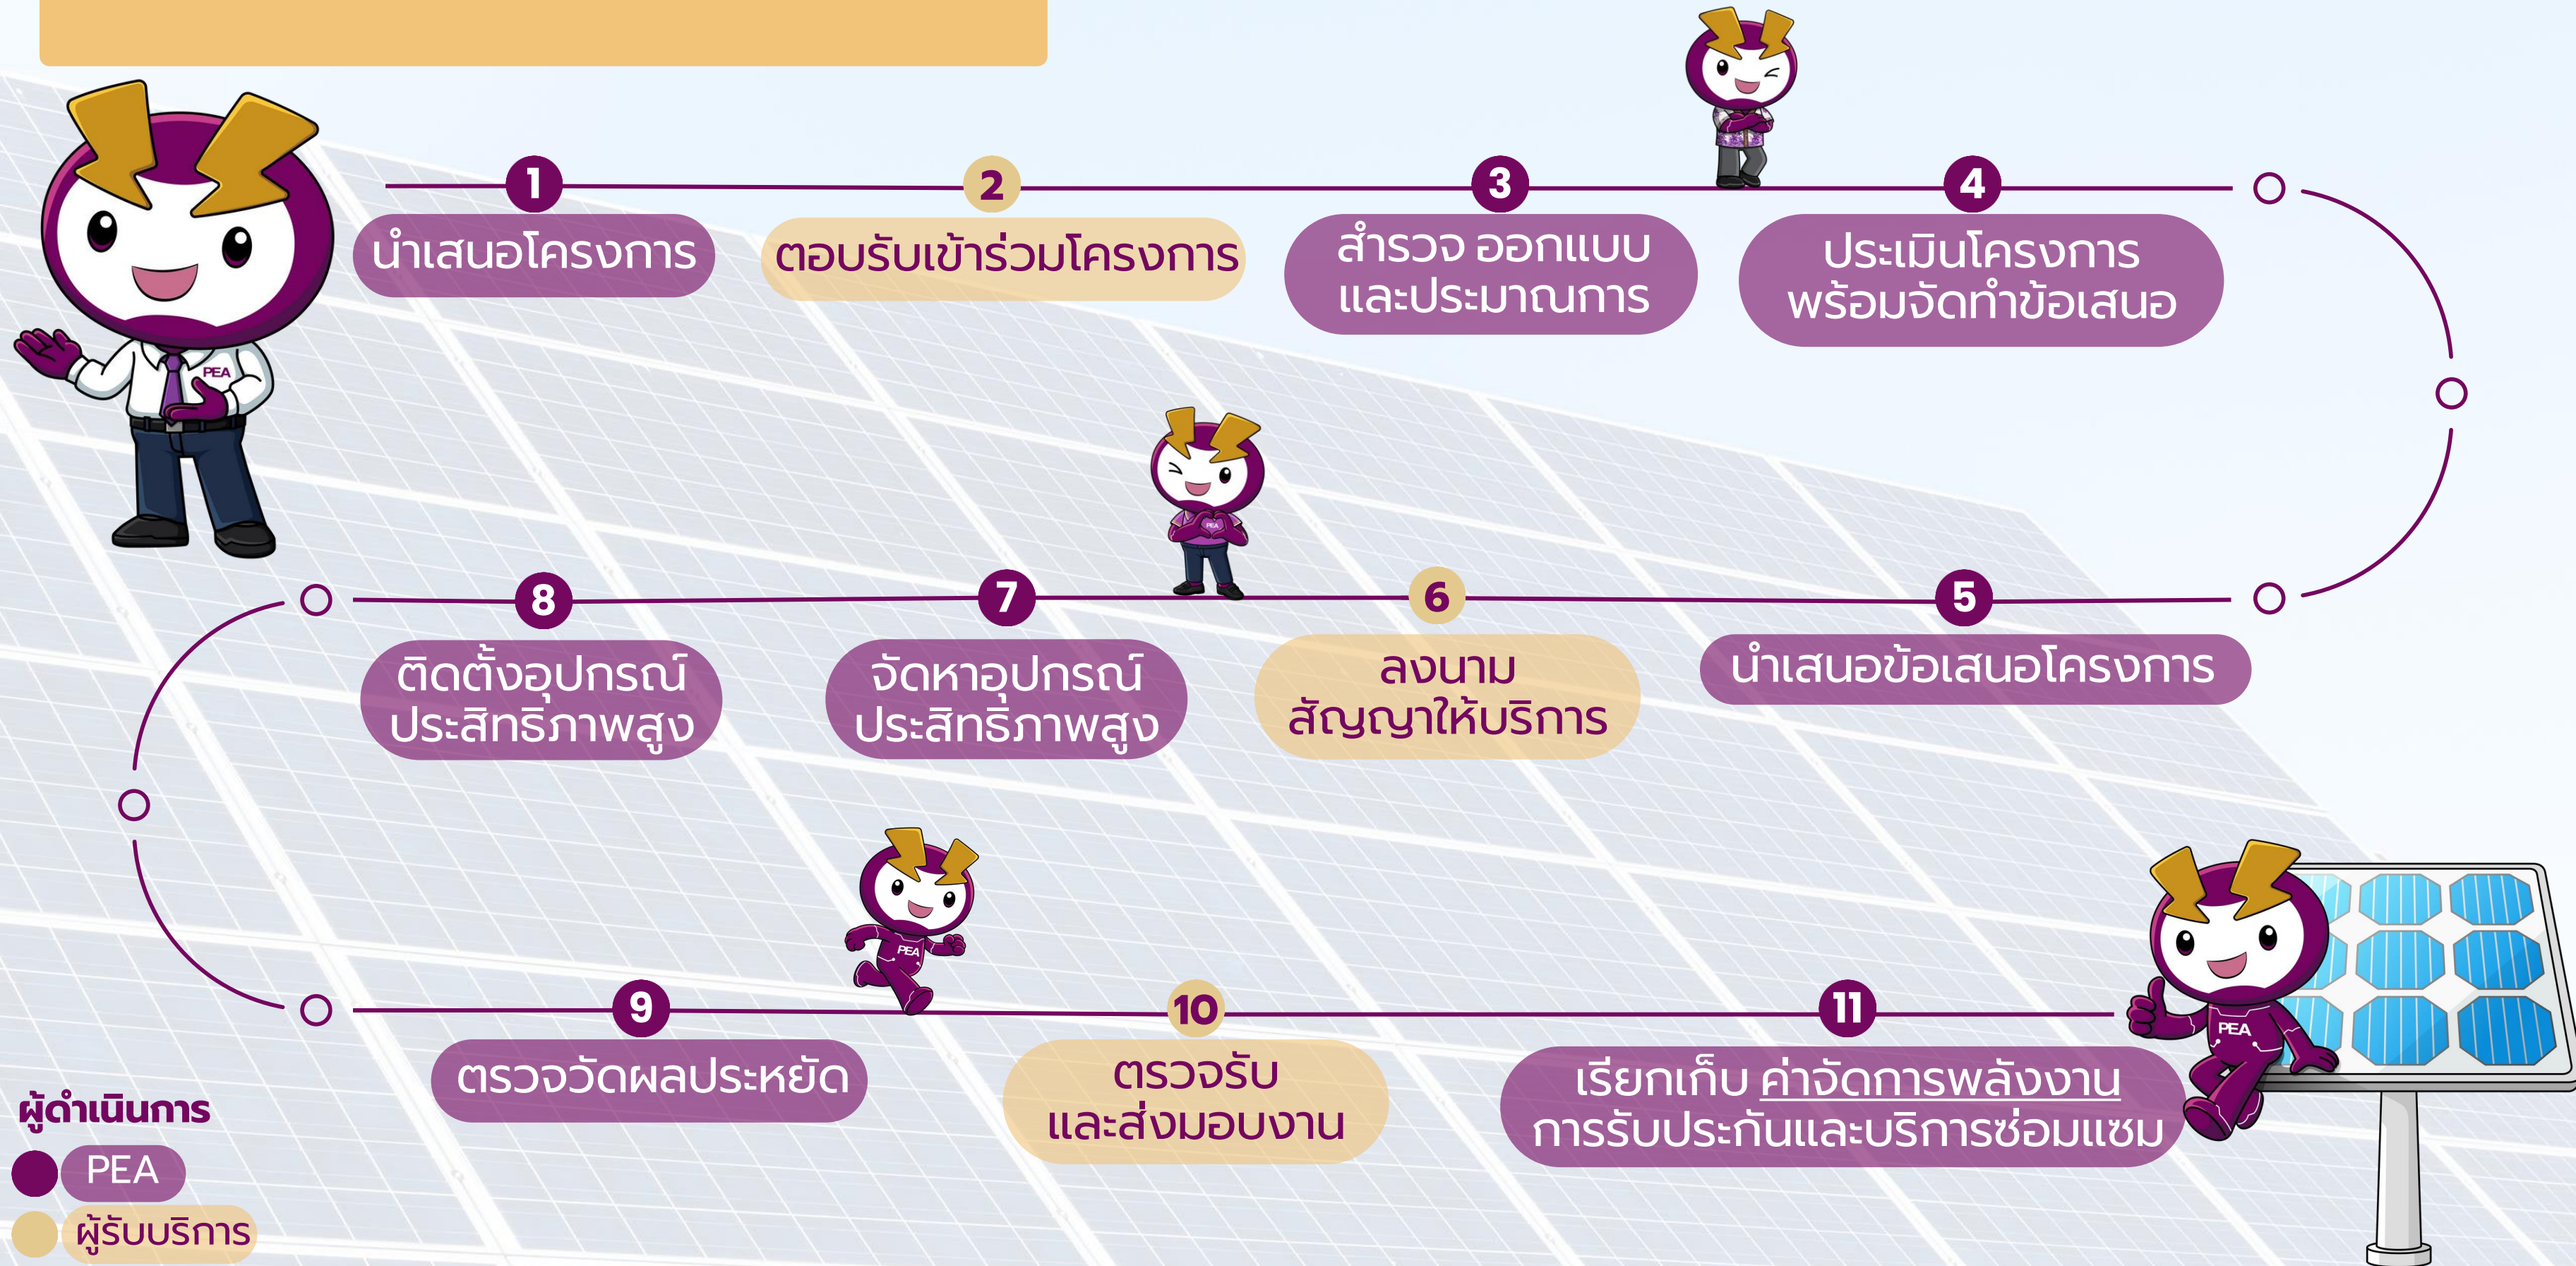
1
นำเสนอโครงการ

2
ตอบรับเข้าร่วมโครงการ

3
สำรวจ ออกแบบ และประมาณการ

4
ประเมินโครงการ พร้อมจัดทำข้อเสนอ

8
ติดตั้งอุปกรณ์ ประสิทธิภาพสูง

7
จัดหาอุปกรณ์ ประสิทธิภาพสูง

6
ลงนาม สัญญาให้บริการ

5
นำเสนอข้อเสนอโครงการ

9
ตรวจวัดผลประหยัด

10
ตรวจรับ และส่งมอบงาน

11
เรียกเก็บ ค่าจัดการพลังงาน การรับประกันและบริการซ่อมแซม

PEA

PEA

PEA

PEA

ผู้ดำเนินการ
PEA
ผู้รับบริการ